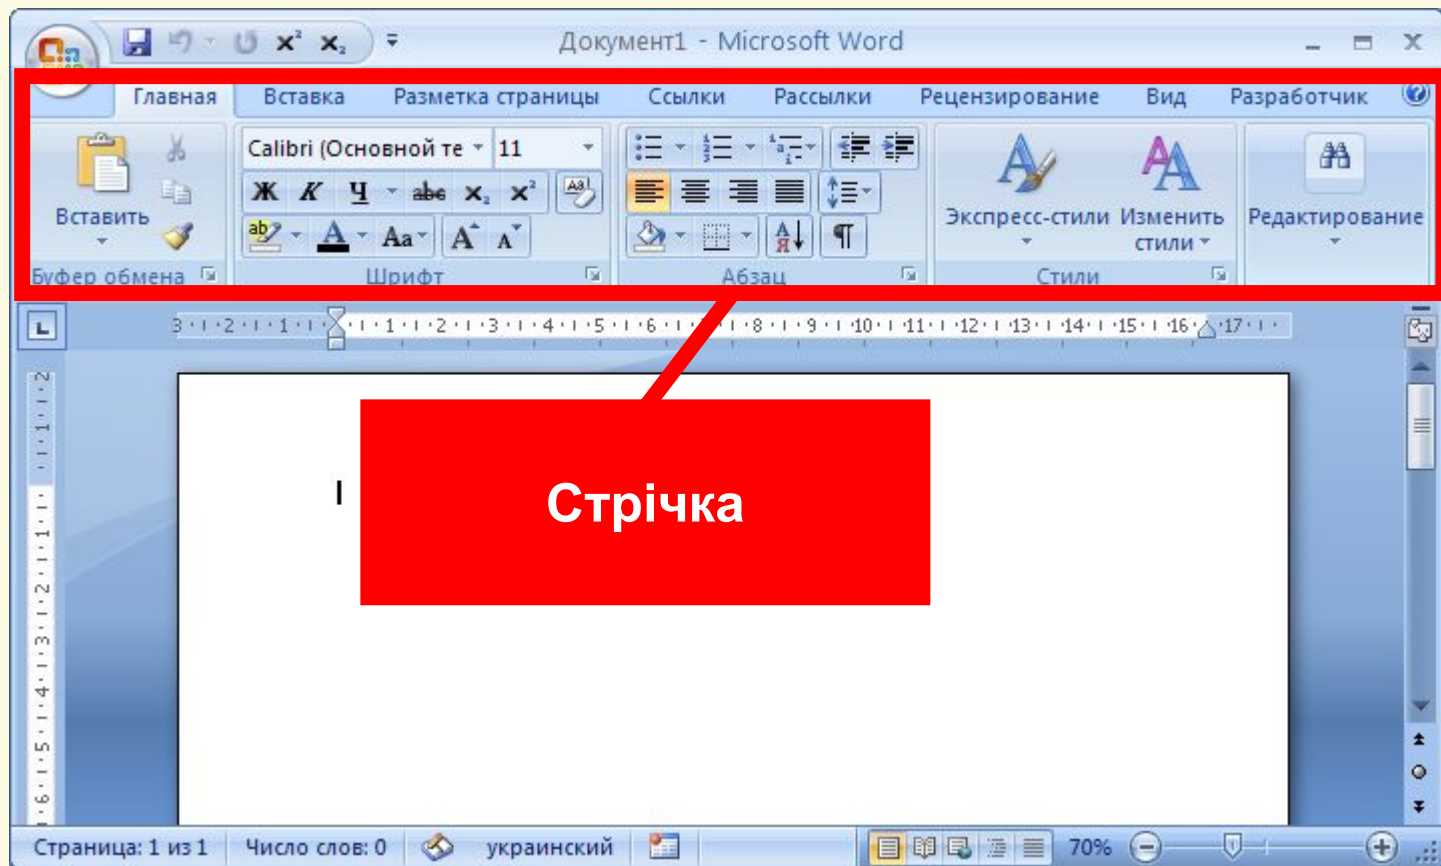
Документ1 - Microsoft Word

Главная Вставка Разметка страницы Ссылки Рассылки Рецензирование Вид Разработчик

Вставить
Буфер обмена

Calibri (Основной те 11
Ж К Ч abe $x_2$ $x^2$
Aa A A
Шрифт

Абзац

Экспресс-стили Изменить стили
Стили

Редактирование

Стрічка

Страница: 1 из 1 Число слов: 0 украинский 70%